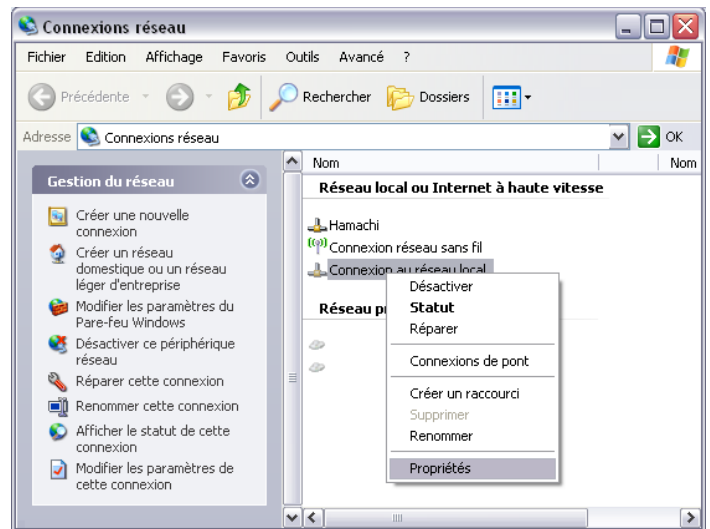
Connexions réseau

Fichier Edition Affichage Favoris Outils Avancé ?

Précédente Rechercher Dossiers

Adresse Connexions réseau OK

Gestion du réseau

Créer une nouvelle connexion

Créer un réseau domestique ou un réseau léger d'entreprise

Modifier les paramètres du Pare-feu Windows

Désactiver ce périphérique réseau

Réparer cette connexion

Renommer cette connexion

Afficher le statut de cette connexion

Modifier les paramètres de cette connexion

Nom | Nom

Réseau local ou Internet à haute vitesse

Hamachi

Connexion réseau sans fil

Connexion au réseau local

Réseau pu

Désactiver
Statut
Réparer
Connexions de pont
Créer un raccourci
Supprimer
Renommer
Propriétés